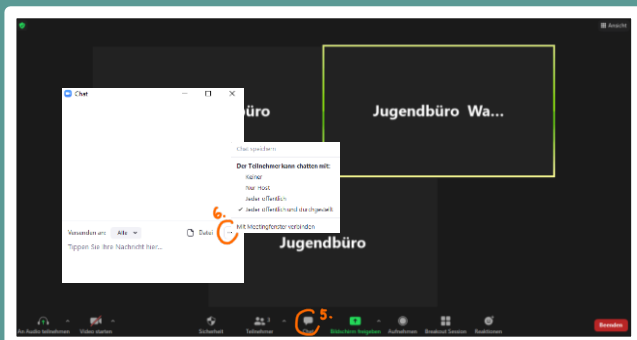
Ansicht

Chat

Jugendbüro

Jugendbüro Wa...

Jugendbüro

Chat speichern

Der Teilnehmer kann chatten mit:

Keiner

Nur Host

Jeder öffentlich

✓ Jeder öffentlich und durchgestellt

Mit Meetingfenster verbinden

6.

Versenden an: Alle

Datei

...

Tippen Sie Ihre Nachricht hier...

5.

An Audio teilnehmen

Video starten

Sicherheit

Teilnehmer

Chat

Bildschirm freigeben

Aufnehmen

Breakout Session

Reaktionen

Beenden